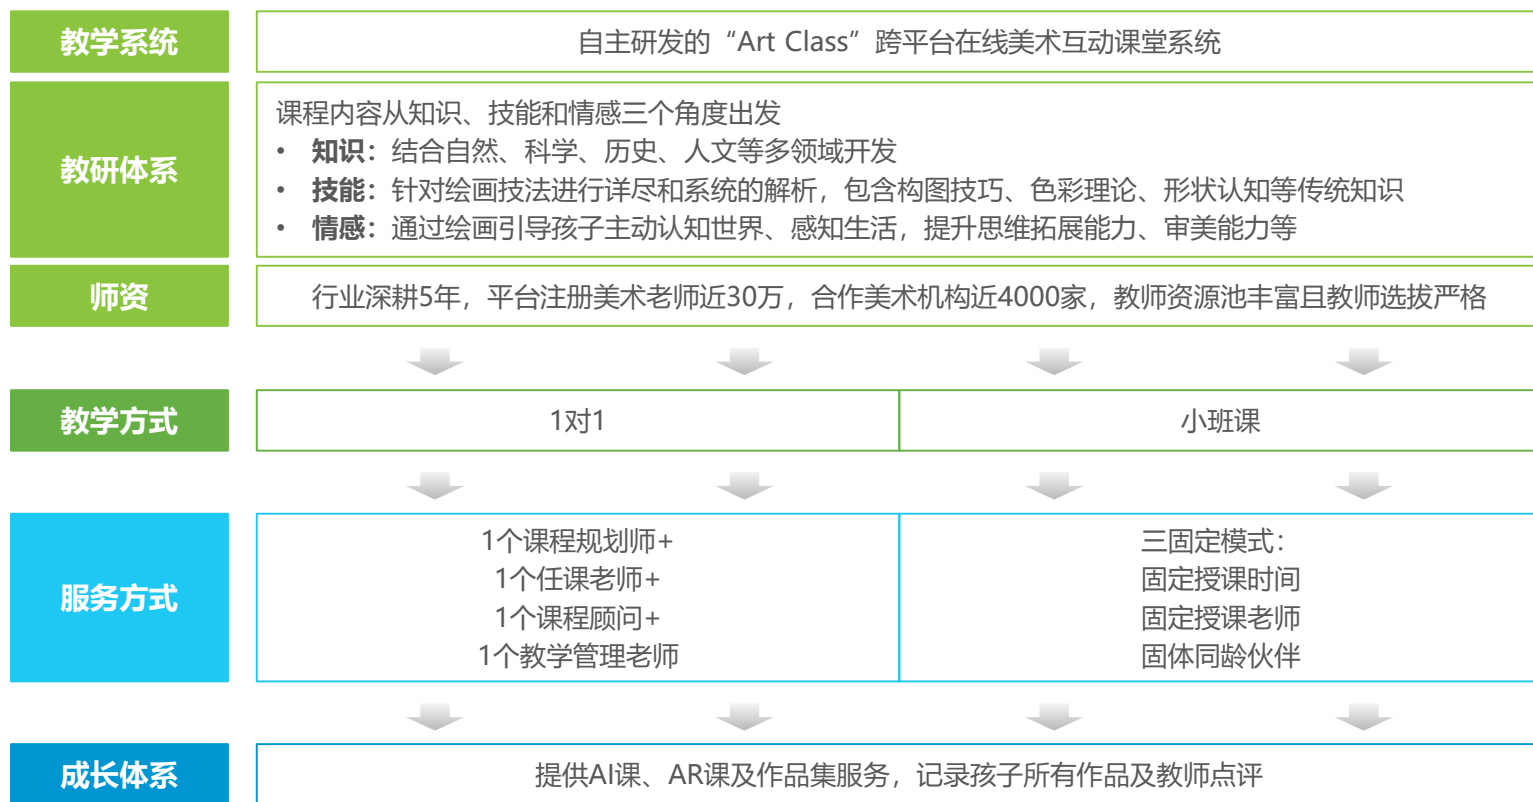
| 教学系统 | 自主研发的“Art Class”跨平台在线美术互动课堂系统 | |
|---|---|---|
| 教研体系 | 课程内容从知识、技能和情感三个角度出发<br>• **知识**：结合自然、科学、历史、人文等多领域开发<br>• **技能**：针对绘画技法进行详尽和系统的解析，包含构图技巧、色彩理论、形状认知等传统知识<br>• **情感**：通过绘画引导孩子主动认知世界、感知生活，提升思维拓展能力、审美能力等 | |
| 师资 | 行业深耕5年，平台注册美术老师近30万，合作美术机构近4000家，教师资源池丰富且教师选拔严格 | |
| 教学方式 | 1对1 | 小班课 |
| 服务方式 | 1个课程规划师+<br>1个任课老师+<br>1个课程顾问+<br>1个教学管理老师 | 三固定模式：<br>固定授课时间<br>固定授课老师<br>固体同龄伙伴 |
| 成长体系 | 提供AI课、AR课及作品集服务，记录孩子所有作品及教师点评 | |